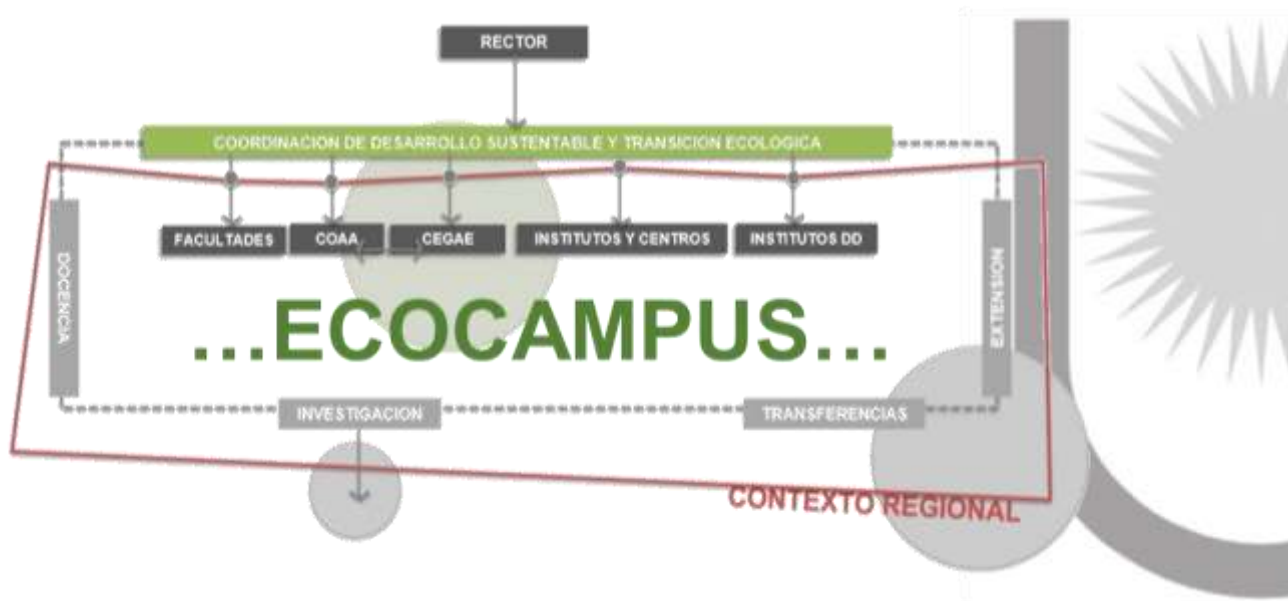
RECTOR

COORDINACION DE DESARROLLO SUSTENTABLE Y TRANSICION ECOLOGICA

FACULTADES

COAA

CEGAE

INSTITUTOS Y CENTROS

INSTITUTOS DD

DOCENCIA

EXTENSION

...ECOCAMPUS...

INVESTIGACION

TRANSFERENCIAS

CONTEXTO REGIONAL